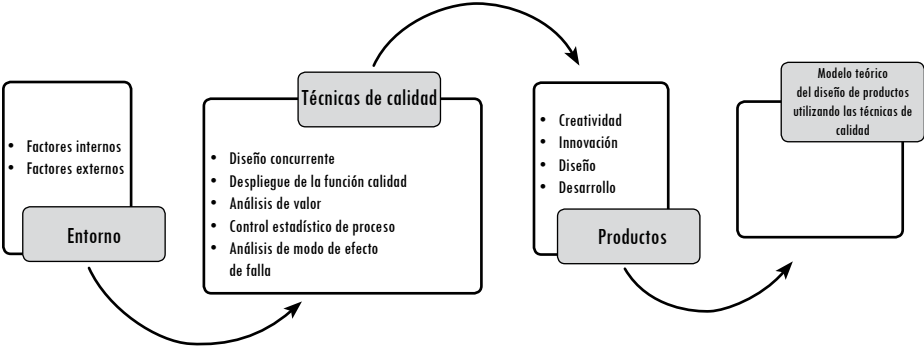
• Factores internos
• Factores externos

Entorno

Técnicas de calidad

• Diseño concurrente
• Despliegue de la función calidad
• Análisis de valor
• Control estadístico de proceso
• Análisis de modo de efecto de falla

• Creatividad
• Innovación
• Diseño
• Desarrollo

Productos

Modelo teórico del diseño de productos utilizando las técnicas de calidad